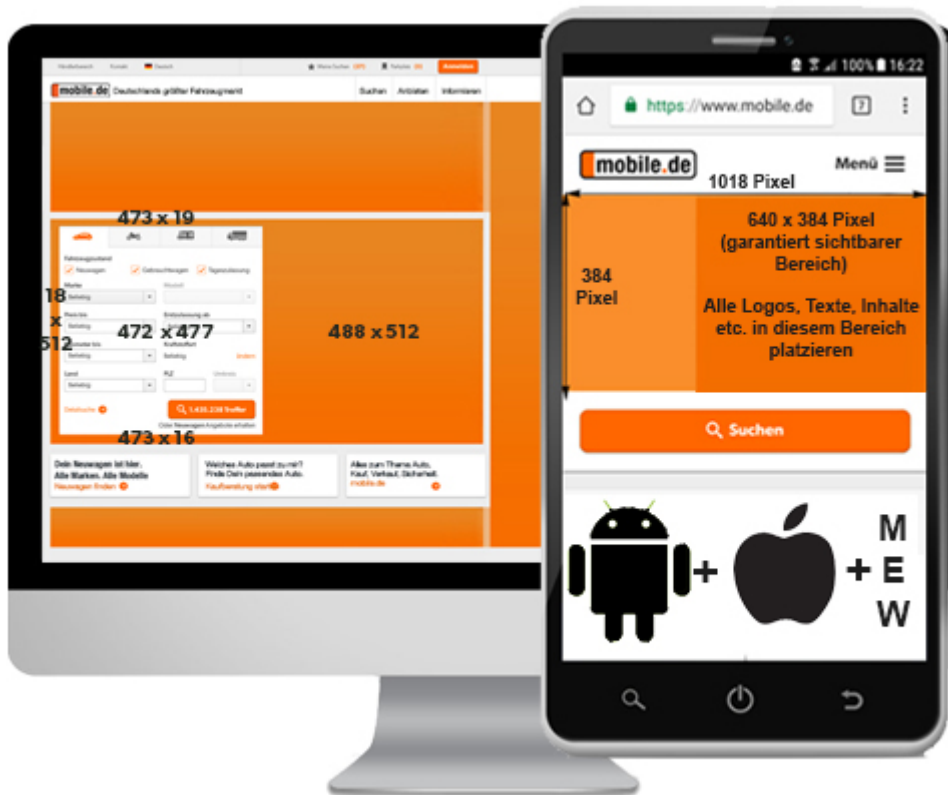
Händlerbereich Kontakt Deutsch Meine Suchen Parkplatz Anmelden

mobile.de Deutschlands größter Fahrzeugmarkt

Suchen Anbieten Informieren

473 x 19

Fahrzeugzustand
Neuwagen Gebrauchtwagen Tageszulassung

Marke Modell
Beliebig

Preis bis Erstzulassung ab
Beliebig

Kilometer bis Kraftstoffart
Beliebig Beliebig ändern

Land PLZ Umkreis
Beliebig

Detailsuche 1.435.238 Treffer

Oder Neuwagen-Angebote erhalten

18 x 512

472 x 477

488 x 512

473 x 16

Dein Neuwagen ist hier. Alle Marken. Alle Modelle
Neuwagen finden

Welches Auto passt zu mir? Finde Dein passendes Auto.
Kaufberatung starten

Alles zum Thema Auto, Kauf, Verkauf, Sicherheit.
mobile.de

100% 16:22

https://www.mobile.de

mobile.de

Menü

1018 Pixel

640 x 384 Pixel (garantiert sichtbarer Bereich)

Alle Logos, Texte, Inhalte etc. in diesem Bereich platzieren

384 Pixel

Suchen

+ + M E W